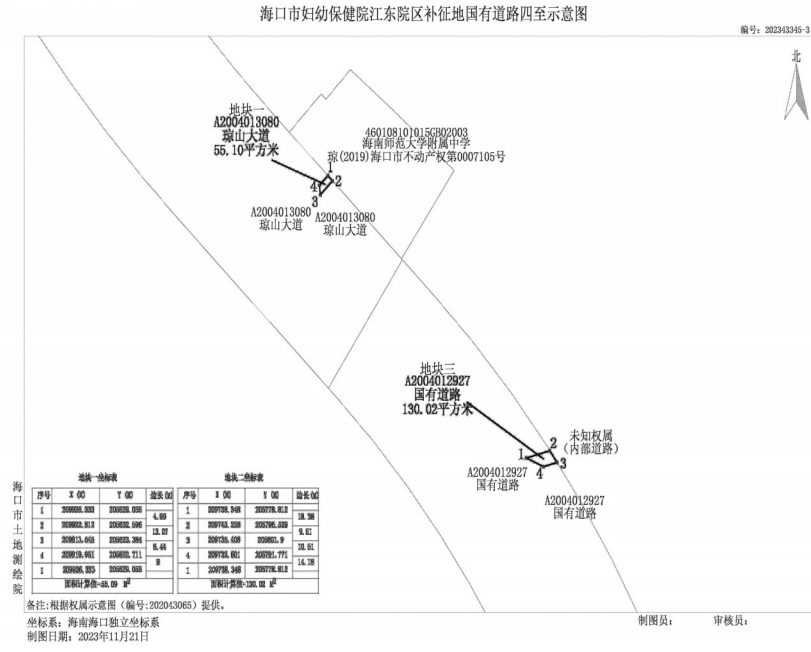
海口市妇幼保健院江东院区补征地国有道路四至示意图

编号：202343345-3

北

地块一
A2004013080
琼山大道
55.10平方米

460108101015GB02003
海南师范大学附属中学
琼(2019)海口市不动产权第0007105号

1 2 3 4

A2004013080
琼山大道

A2004013080
琼山大道

地块三
A2004012927
国有道路
130.02平方米

未知权属
(内部道路)

1 2 3 4

A2004012927
国有道路

A2004012927
国有道路

地块一坐标表

| 序号 | X (M) | Y (M) | 边长(M) |
|---|---|---|---|
| 1 | 209926.333 | 205626.095 | 4.59 |
| 2 | 209922.812 | 205632.596 | 13.07 |
| 3 | 209913.645 | 205633.384 | 5.44 |
| 4 | 209919.951 | 205632.711 | 9 |
| 1 | 209926.333 | 205626.095 | |
| 面积计算值=55.09 $M^2$ | | | |

地块三坐标表

| 序号 | X (M) | Y (M) | 边长(M) |
|---|---|---|---|
| 1 | 209738.348 | 205778.813 | 18.38 |
| 2 | 209743.358 | 205795.529 | 9.61 |
| 3 | 209736.409 | 205801.9 | 10.61 |
| 4 | 209736.601 | 205791.771 | 14.18 |
| 1 | 209738.348 | 205778.813 | |
| 面积计算值=130.02 $M^2$ | | | |

海口市土地测绘院

备注：根据权属示意图（编号：202043065）提供。

坐标系：海南海口独立坐标系
制图日期：2023年11月21日

制图员：
审核员：